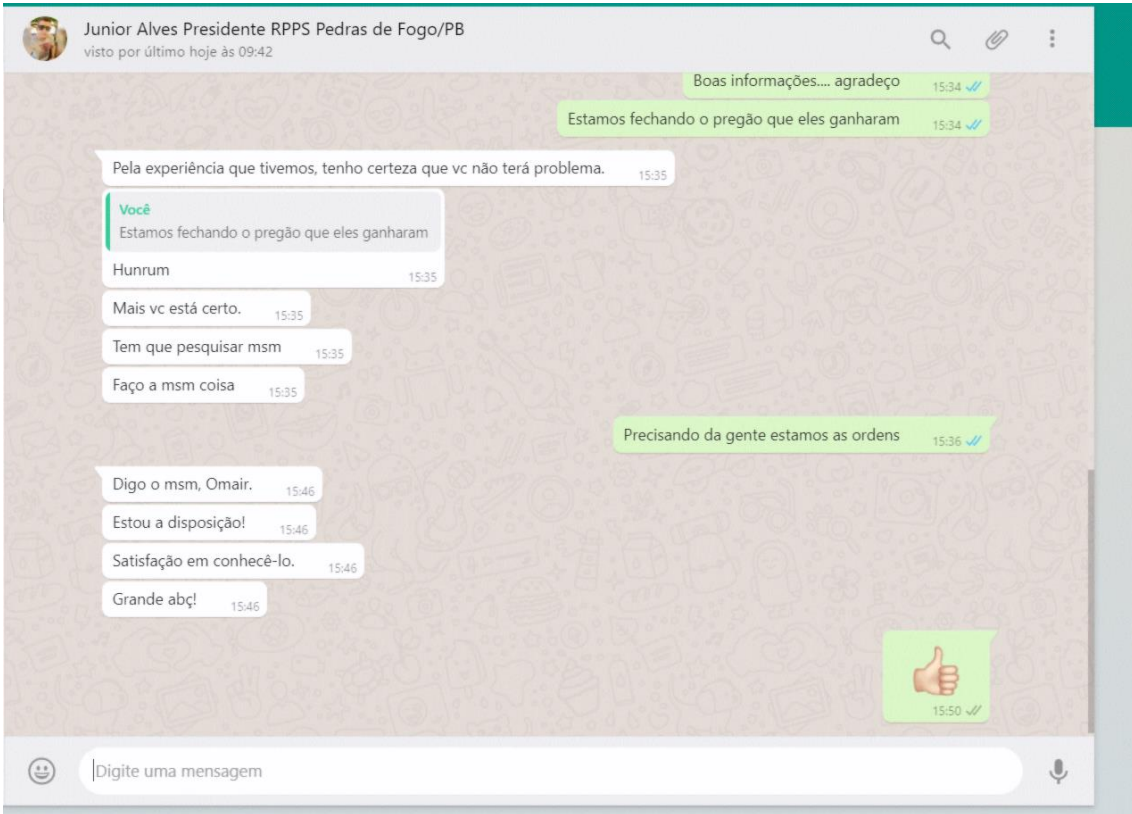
Junior Alves Presidente RPPS Pedras de Fogo/PB
visto por último hoje às 09:42

Boas informações.... agradeço 15:34

Estamos fechando o pregão que eles ganharam 15:34

Pela experiência que tivemos, tenho certeza que vc não terá problema. 15:35

Você
Estamos fechando o pregão que eles ganharam
Hunrum 15:35

Mais vc está certo. 15:35

Tem que pesquisar msm 15:35

Faço a msm coisa 15:35

Precisando da gente estamos as ordens 15:36

Digo o msm, Omair. 15:46

Estou a disposição! 15:46

Satisfação em conhecê-lo. 15:46

Grande abç! 15:46

15:50

Digite uma mensagem